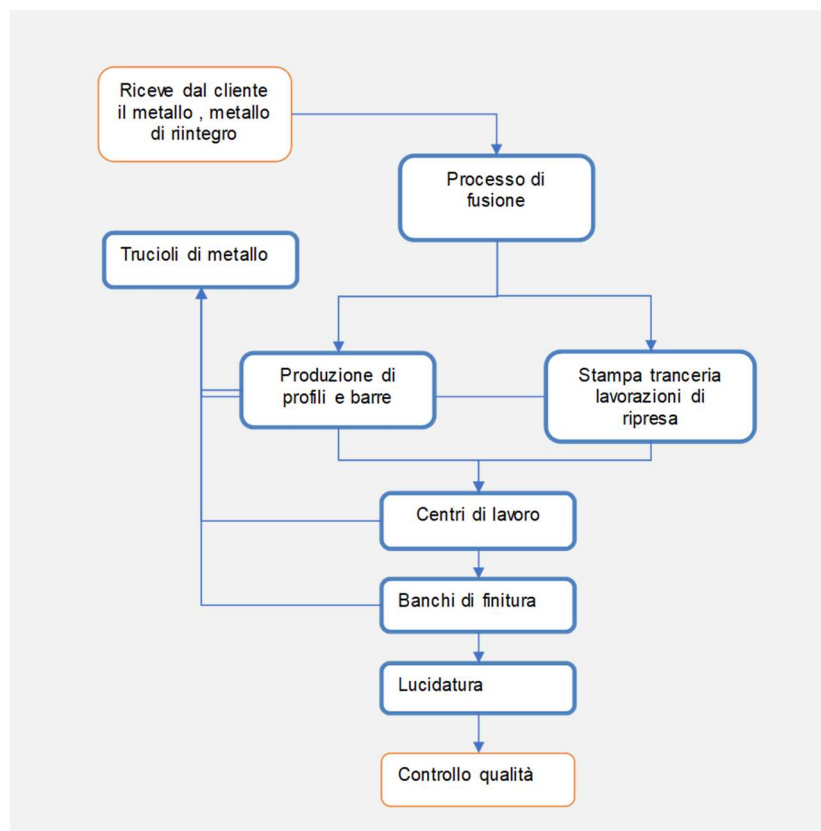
Riceve dal cliente il metallo , metallo di riintegro

Processo di fusione

Trucioli di metallo

Produzione di profili e barre

Stampa tranceria lavorazioni di ripresa

Centri di lavoro

Banchi di finitura

Lucidatura

Controllo qualità